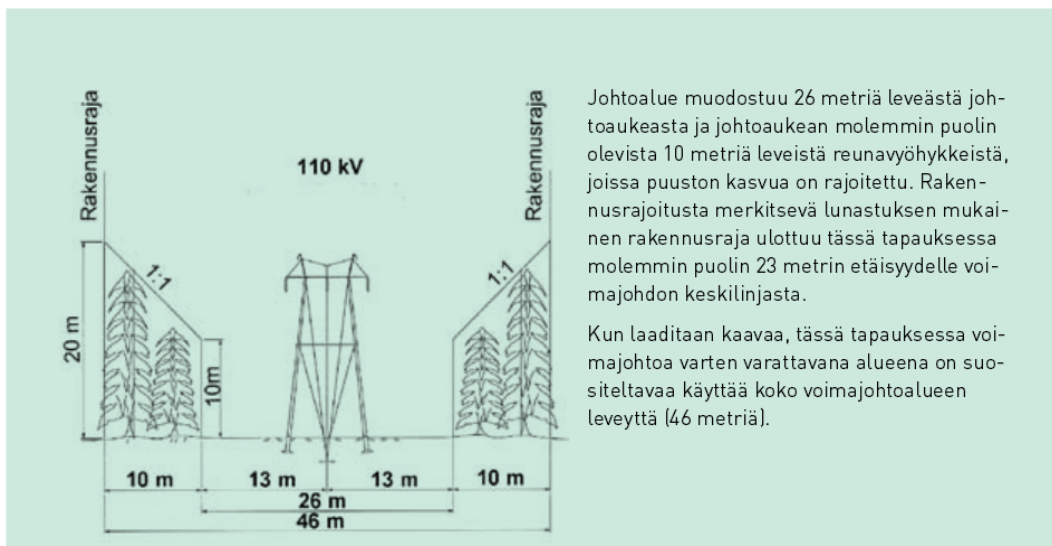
Rakennusraja

110 kV

Rakennusraja

1:1

1:1

20 m

10m

10 m

13 m

13 m

10 m

26 m

46 m

Johtoalue muodostuu 26 metriä leveästä johtoaukeasta ja johtoaukean molemmin puolin olevista 10 metriä leveistä reunavyöhykkeistä, joissa puuston kasvua on rajoitettu. Rakennusrajoitusta merkitsevä lunastuksen mukainen rakennusraja ulottuu tässä tapauksessa molemmin puolin 23 metrin etäisyydelle voimajohdon keskilinjasta.

Kun laaditaan kaavaa, tässä tapauksessa voimajohtoa varten varattavana alueena on suositeltavaa käyttää koko voimajohtoalueen leveyttä (46 metriä).